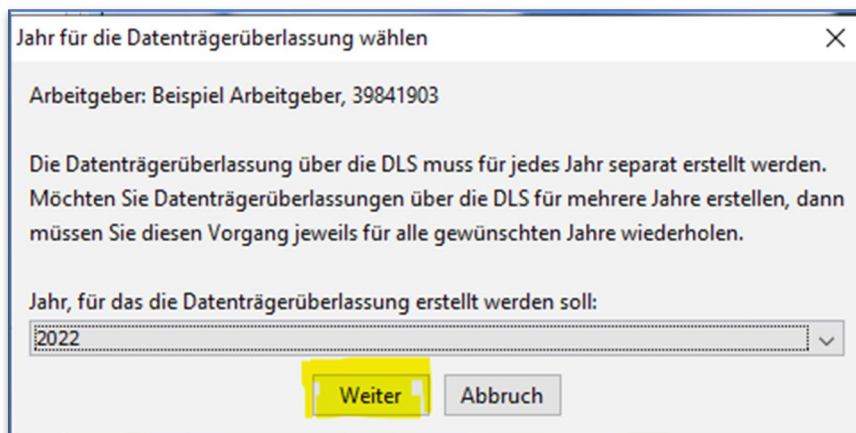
Jahr für die Datenträgerüberlassung wählen

Arbeitgeber: Beispiel Arbeitgeber, 39841903

Die Datenträgerüberlassung über die DLS muss für jedes Jahr separat erstellt werden. Möchten Sie Datenträgerüberlassungen über die DLS für mehrere Jahre erstellen, dann müssen Sie diesen Vorgang jeweils für alle gewünschten Jahre wiederholen.

Jahr, für das die Datenträgerüberlassung erstellt werden soll:

2022

Weiter

Abbruch